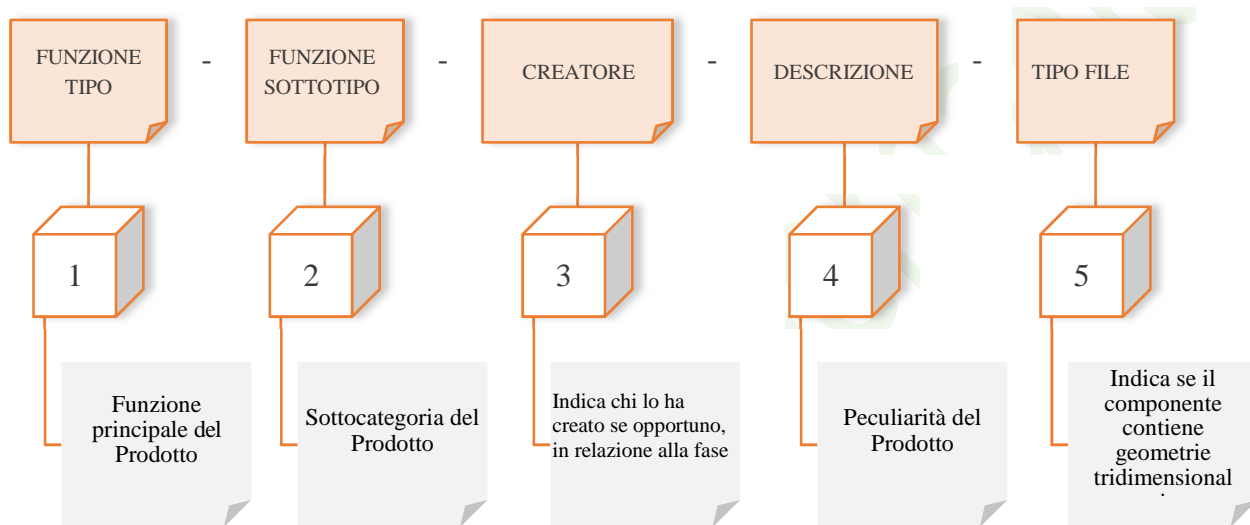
FUNZIONE TIPO - FUNZIONE SOTTOTIPO - CREATORE - DESCRIZIONE - TIPO FILE

1

2

3

4

5

Funzione principale del Prodotto

Sottocategoria del Prodotto

Indica chi lo ha creato se opportuno, in relazione alla fase

Peculiarità del Prodotto

Indica se il componente contiene geometrie tridimensional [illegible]